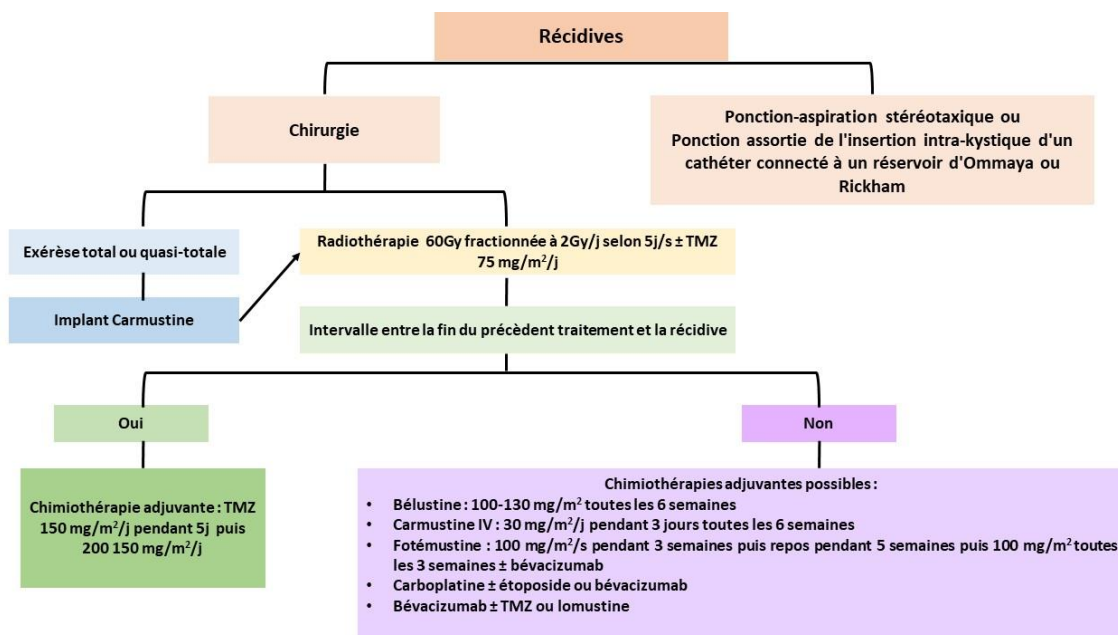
Récidives

Chirurgie

Ponction-aspiration stéréotaxique ou Ponction assortie de l'insertion intra-kystique d'un cathéter connecté à un réservoir d'Ommaya ou Rickham

Exérèse total ou quasi-totale

Implant Carmustine

Radiothérapie 60Gy fractionnée à 2Gy/j selon 5j/s ± TMZ 75 mg/m$^2$/j

Intervalle entre la fin du précèdent traitement et la récidive

Oui

Non

Chimiothérapie adjuvante : TMZ 150 mg/m$^2$/j pendant 5j puis 200 150 mg/m$^2$/j

Chimiothérapies adjuvantes possibles :
• Bélustine : 100-130 mg/m$^2$ toutes les 6 semaines
• Carmustine IV : 30 mg/m$^2$/j pendant 3 jours toutes les 6 semaines
• Fotémustine : 100 mg/m$^2$/s pendant 3 semaines puis repos pendant 5 semaines puis 100 mg/m$^2$ toutes les 3 semaines ± bévacizumab
• Carboplatine ± étoposide ou bévacizumab
• Bévacizumab ± TMZ ou lomustine